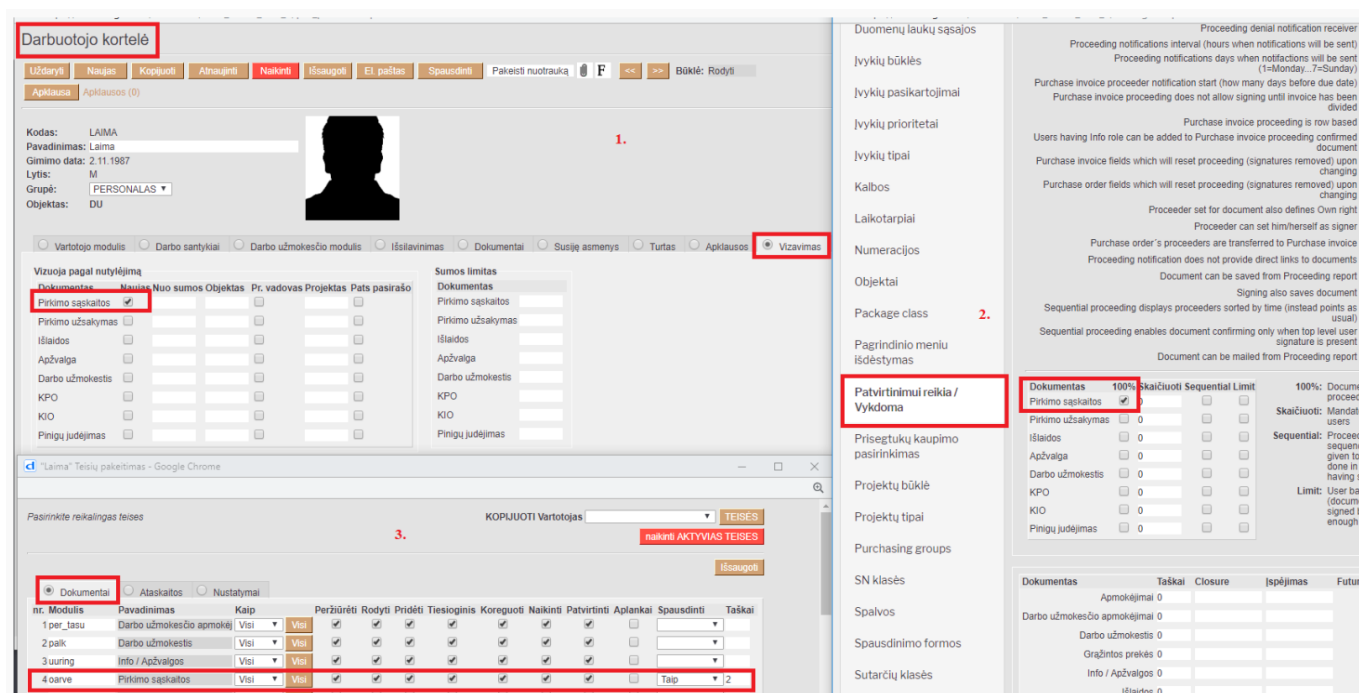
Darbuotojo kortelė

Uždaryti Naujas Kopijuoti Atnaujinti Naikinti Išsaugoti El. paštas Spausdinti Pakeisti nuotrauką F << >> Būklė: Rodyti

Apklausa Apklausos (0)

Kodas: LAIMA
Pavadinimas: Laima
Gimimo data: 2.11.1987
Lytis: M
Grupė: PERSONALAS
Objektas: DU

1.

Vartotojo modulis Darbo santykiai Darbo užmokesčio modulis Išsilavinimas Dokumentai Susiję asmenys Turtas Apklausos Vizavimas

Vizuoja pagal nutylėjimą

| Dokumentas | Naujas | Nuo sumos | Objektas | Pr. vadovas | Projektas | Pats pasirašo |
|---|---|---|---|---|---|---|
| Pirkimo sąskaitos | | | | | | |
| Pirkimo užsakymas | | | | | | |
| Išlaidos | | | | | | |
| Apžvalga | | | | | | |
| Darbo užmokestis | | | | | | |
| KPO | | | | | | |
| KIO | | | | | | |
| Pinigų judėjimas | | | | | | |

Sumos limitas

| Dokumentas |
|---|
| Pirkimo sąskaitos |
| Pirkimo užsakymas |
| Išlaidos |
| Apžvalga |
| Darbo užmokestis |
| KPO |
| KIO |
| Pinigų judėjimas |

"Laima" Teisių pakeitimas - Google Chrome

Pasirinkite reikalingas teises

KOPIJUOTI Vartotojas TEISES
naikinti AKTYVIAS TEISES

3.

Išsaugoti

Dokumentai Ataskaitos Nustatymai

| nr. | Modulis | Pavadinimas | Kaip | | Peržiūrėti | Rodyti | Pridėti | Tiesioginis | Koreguoti | Naikinti | Patvirtinti | Aplankai | Spausdinti | Taškai |
|---|---|---|---|---|---|---|---|---|---|---|---|---|---|---|
| 1 | per_tasu | Darbo užmokesčio apmokėj | Visi | Visi | | | | | | | | | | |
| 2 | palk | Darbo užmokestis | Visi | Visi | | | | | | | | | | |
| 3 | uuring | Info / Apžvalgos | Visi | Visi | | | | | | | | | | |
| 4 | oarve | Pirkimo sąskaitos | Visi | Visi | | | | | | | | | Taip | 2 |

Duomenų laukų sąsajos
Įvykių būklės
Įvykių pasikartojimai
Įvykių prioritetai
Įvykių tipai
Kalbos
Laikotarpiai
Numeracijos
Objektai
Package class
Pagrindinio meniu išdėstymas
Patvirtinimui reikia / Vykdoma
Prisegtukų kaupimo pasirinkimas
Projektų būklė
Projektų tipai
Purchasing groups
SN klasės
Spalvos
Spausdinimo formos
Sutarčių klasės

2.

Proceeding denial notification receiver
Proceeding notifications interval (hours when notifications will be sent)
Proceeding notifications days when notifications will be sent (1=Monday...7=Sunday)
Purchase invoice proceeder notification start (how many days before due date)
Purchase invoice proceeding does not allow signing until invoice has been divided
Purchase invoice proceeding is row based
Users having Info role can be added to Purchase invoice proceeding confirmed document
Purchase invoice fields which will reset proceeding (signatures removed) upon changing
Purchase order fields which will reset proceeding (signatures removed) upon changing
Proceeder set for document also defines Own right
Proceeder can set him/herself as signer
Purchase order´s proceeders are transferred to Purchase invoice
Proceeding notification does not provide direct links to documents
Document can be saved from Proceeding report
Signing also saves document
Sequential proceeding displays proceeders sorted by time (instead points as usual)
Sequential proceeding enables document confirming only when top level user signature is present
Document can be mailed from Proceeding report

| Dokumentas | 100% | Skaičiuoti | Sequential | Limit |
|---|---|---|---|---|
| Pirkimo sąskaitos | | 0 | | |
| Pirkimo užsakymas | | 0 | | |
| Išlaidos | | 0 | | |
| Apžvalga | | 0 | | |
| Darbo užmokestis | | 0 | | |
| KPO | | 0 | | |
| KIO | | 0 | | |
| Pinigų judėjimas | | 0 | | |

100%: Docume proceed
Skaičiuoti: Mandat users
Sequential: Procee seque given to done in having s
Limit: User ba (docum signed enough

| Dokumentas | Taškai | Closure | Įspėjimas | Futu |
|---|---|---|---|---|
| Apmokėjimai | 0 | | | |
| Darbo užmokesčio apmokėjimai | 0 | | | |
| Darbo užmokestis | 0 | | | |
| Grąžintos prekės | 0 | | | |
| Info / Apžvalgos | 0 | | | |
| Išlaidos | 0 | | | |